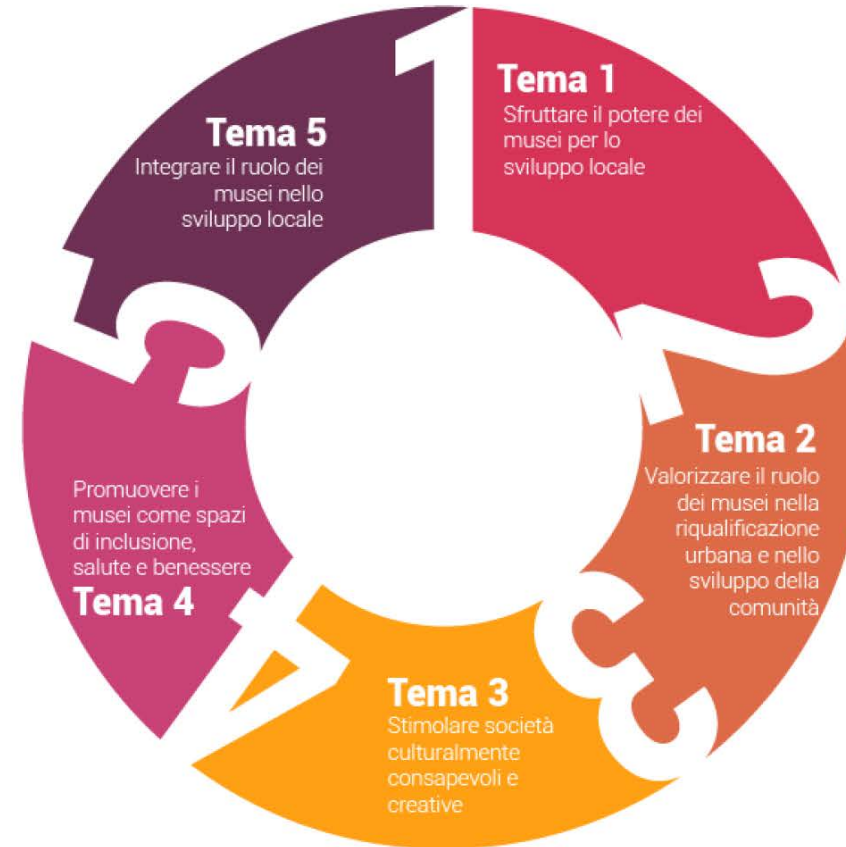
1

Tema 1
Sfruttare il potere dei musei per lo sviluppo locale

2

Tema 2
Valorizzare il ruolo dei musei nella riqualificazione urbana e nello sviluppo della comunità

3

Tema 3
Stimolare società culturalmente consapevoli e creative

4

Promuovere i musei come spazi di inclusione, salute e benessere
Tema 4

5

Tema 5
Integrare il ruolo dei musei nello sviluppo locale